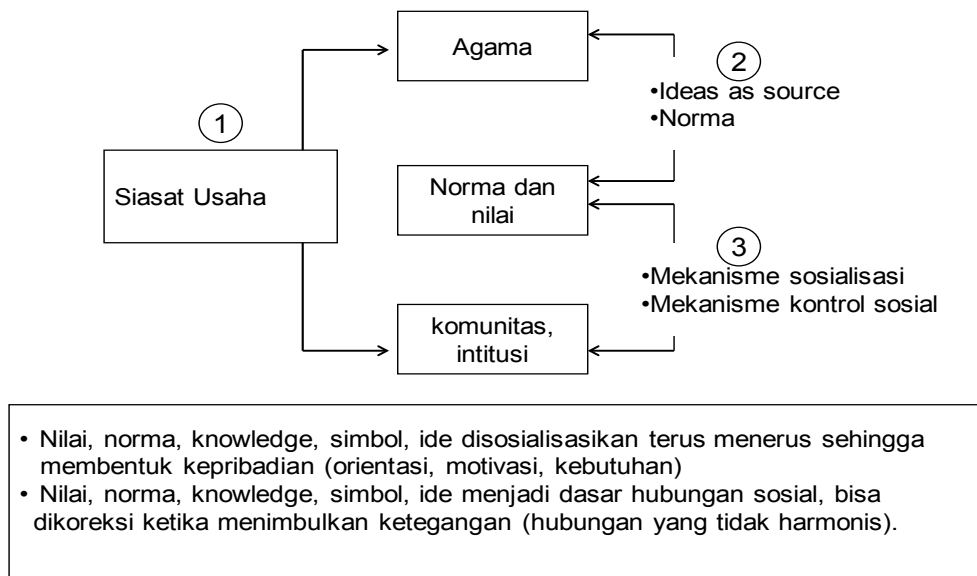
Agama

2

•Ideas as source
•Norma

1

Siasat Usaha

Norma dan nilai

3

•Mekanisme sosialisasi
•Mekanisme kontrol sosial

komunitas, intitusi

• Nilai, norma, knowledge, simbol, ide disosialisasikan terus menerus sehingga membentuk kepribadian (orientasi, motivasi, kebutuhan)
• Nilai, norma, knowledge, simbol, ide menjadi dasar hubungan sosial, bisa dikoreksi ketika menimbulkan ketegangan (hubungan yang tidak harmonis).